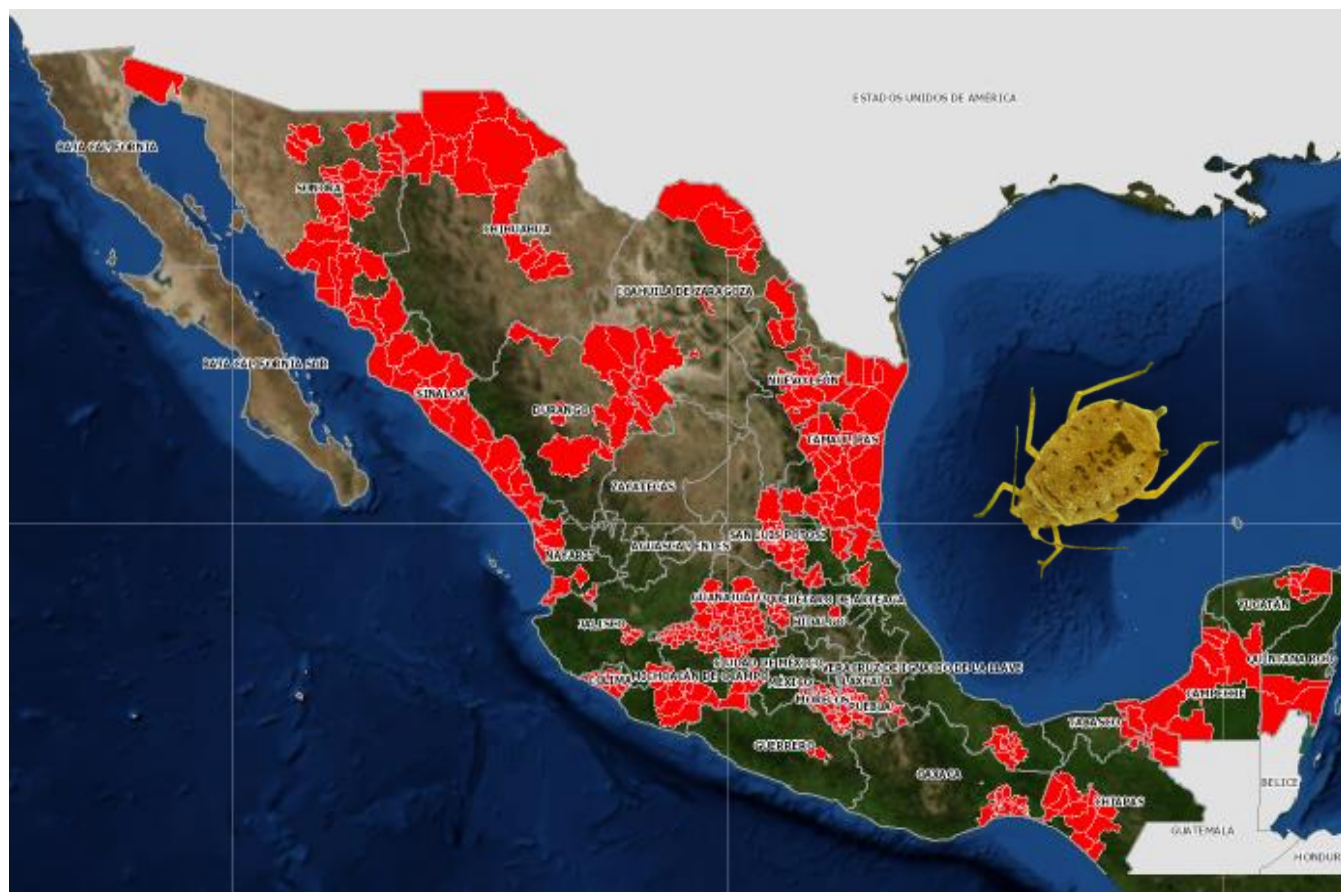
ESTADOS UNIDOS DE AMÉRICA

BAJA CALIFORNIA

SONORA

CHIHUAHUA

COAHUILA DE ZARAGOZA

NUEVO LEÓN

BAJA CALIFORNIA SUR

SINALOA

DURANGO

TAMAULIPAS

ZACATECAS

SAN LUIS POTOSÍ

NAYARIT

AGUASCALIENTES

GUANAJUATO

QUERÉTARO DE ARTEAGA

HIDALGO

JALISCO

YUCATÁN

QUINTANA ROO

CIUDAD DE MÉXICO

VERACRUZ DE IGNACIO DE LA LLAVE

COLIMA

MICHOACÁN DE OCAMPO

MÉXICO

TLAXCALA

MORELOS

PUEBLA

CAMPECHE

TABASCO

GUERRERO

OAXACA

BELICE

CHIAPAS

GUATEMALA

HONDUR